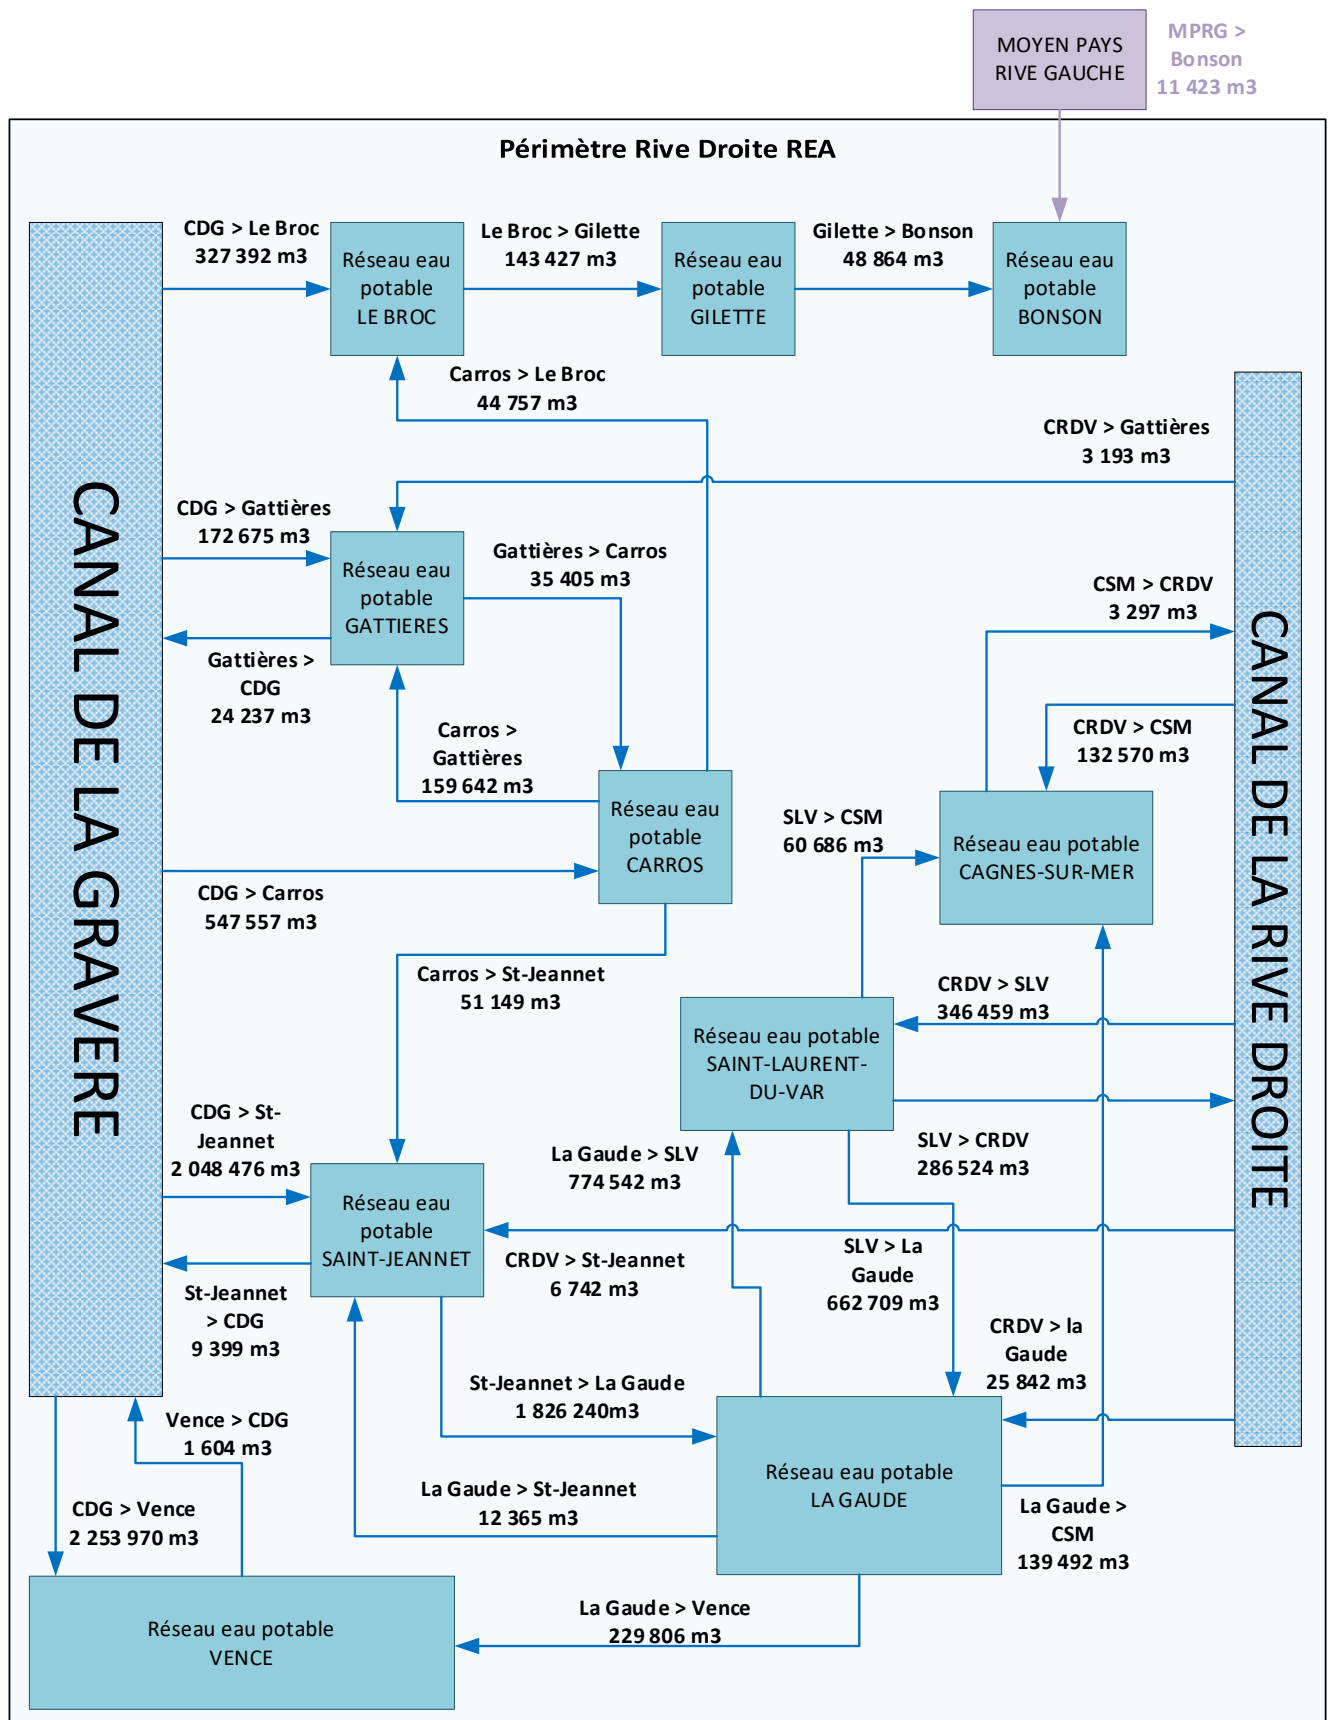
MOYEN PAYS RIVE GAUCHE

MPRG > Bonson 11 423 m3

Périmètre Rive Droite REA

CDG > Le Broc 327 392 m3

Réseau eau potable LE BROC

Le Broc > Gilette 143 427 m3

Réseau eau potable GILETTE

Gilette > Bonson 48 864 m3

Réseau eau potable BONSON

Carros > Le Broc 44 757 m3

CRDV > Gattières 3 193 m3

CANAL DE LA GRAVERE

CDG > Gattières 172 675 m3

Réseau eau potable GATTIERES

Gattières > Carros 35 405 m3

CSM > CRDV 3 297 m3

CANAL DE LA RIVE DROITE

Gattières > CDG 24 237 m3

CRDV > CSM 132 570 m3

Carros > Gattières 159 642 m3

Réseau eau potable CARROS

SLV > CSM 60 686 m3

Réseau eau potable CAGNES-SUR-MER

CDG > Carros 547 557 m3

Carros > St-Jeannet 51 149 m3

CRDV > SLV 346 459 m3

Réseau eau potable SAINT-LAURENT-DU-VAR

CDG > St-Jeannet 2 048 476 m3

La Gaude > SLV 774 542 m3

SLV > CRDV 286 524 m3

Réseau eau potable SAINT-JEANNET

CRDV > St-Jeannet 6 742 m3

SLV > La Gaude 662 709 m3

St-Jeannet > CDG 9 399 m3

CRDV > la Gaude 25 842 m3

St-Jeannet > La Gaude 1 826 240m3

Vence > CDG 1 604 m3

Réseau eau potable LA GAUDE

CDG > Vence 2 253 970 m3

La Gaude > St-Jeannet 12 365 m3

La Gaude > CSM 139 492 m3

La Gaude > Vence 229 806 m3

Réseau eau potable VENCE